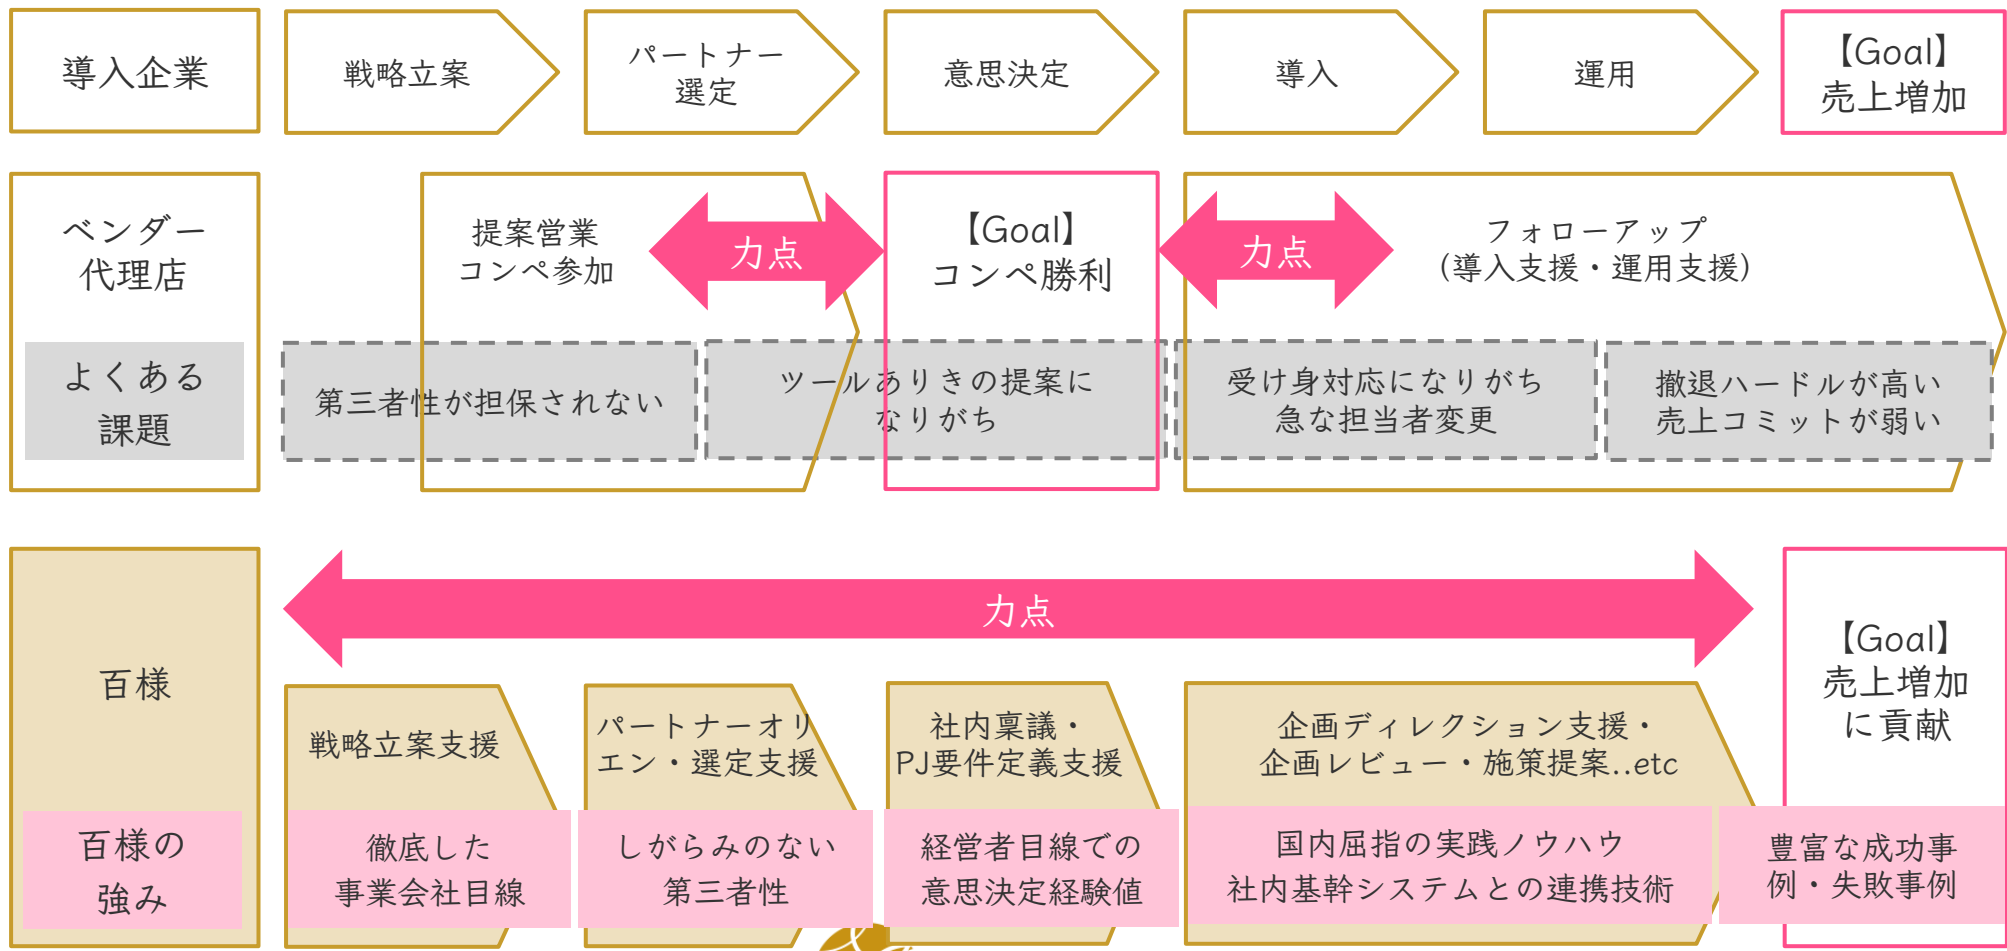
導入企業

戦略立案

パートナー選定

意思決定

導入

運用

【Goal】売上増加

ベンダー代理店

よくある課題

提案営業
コンペ参加

力点

【Goal】
コンペ勝利

力点

フォローアップ
(導入支援・運用支援)

第三者性が担保されない

ツールありきの提案になりがち

受け身対応になりがち
急な担当者変更

撤退ハードルが高い
売上コミットが弱い

百様

力点

【Goal】
売上増加に貢献

戦略立案支援

パートナーオリエン・選定支援

社内稟議・PJ要件定義支援

企画ディレクション支援・企画レビュー・施策提案..etc

百様の強み

徹底した事業会社目線

しがらみのない第三者性

経営者目線での意思決定経験値

国内屈指の実践ノウハウ
社内基幹システムとの連携技術

豊富な成功事例・失敗事例